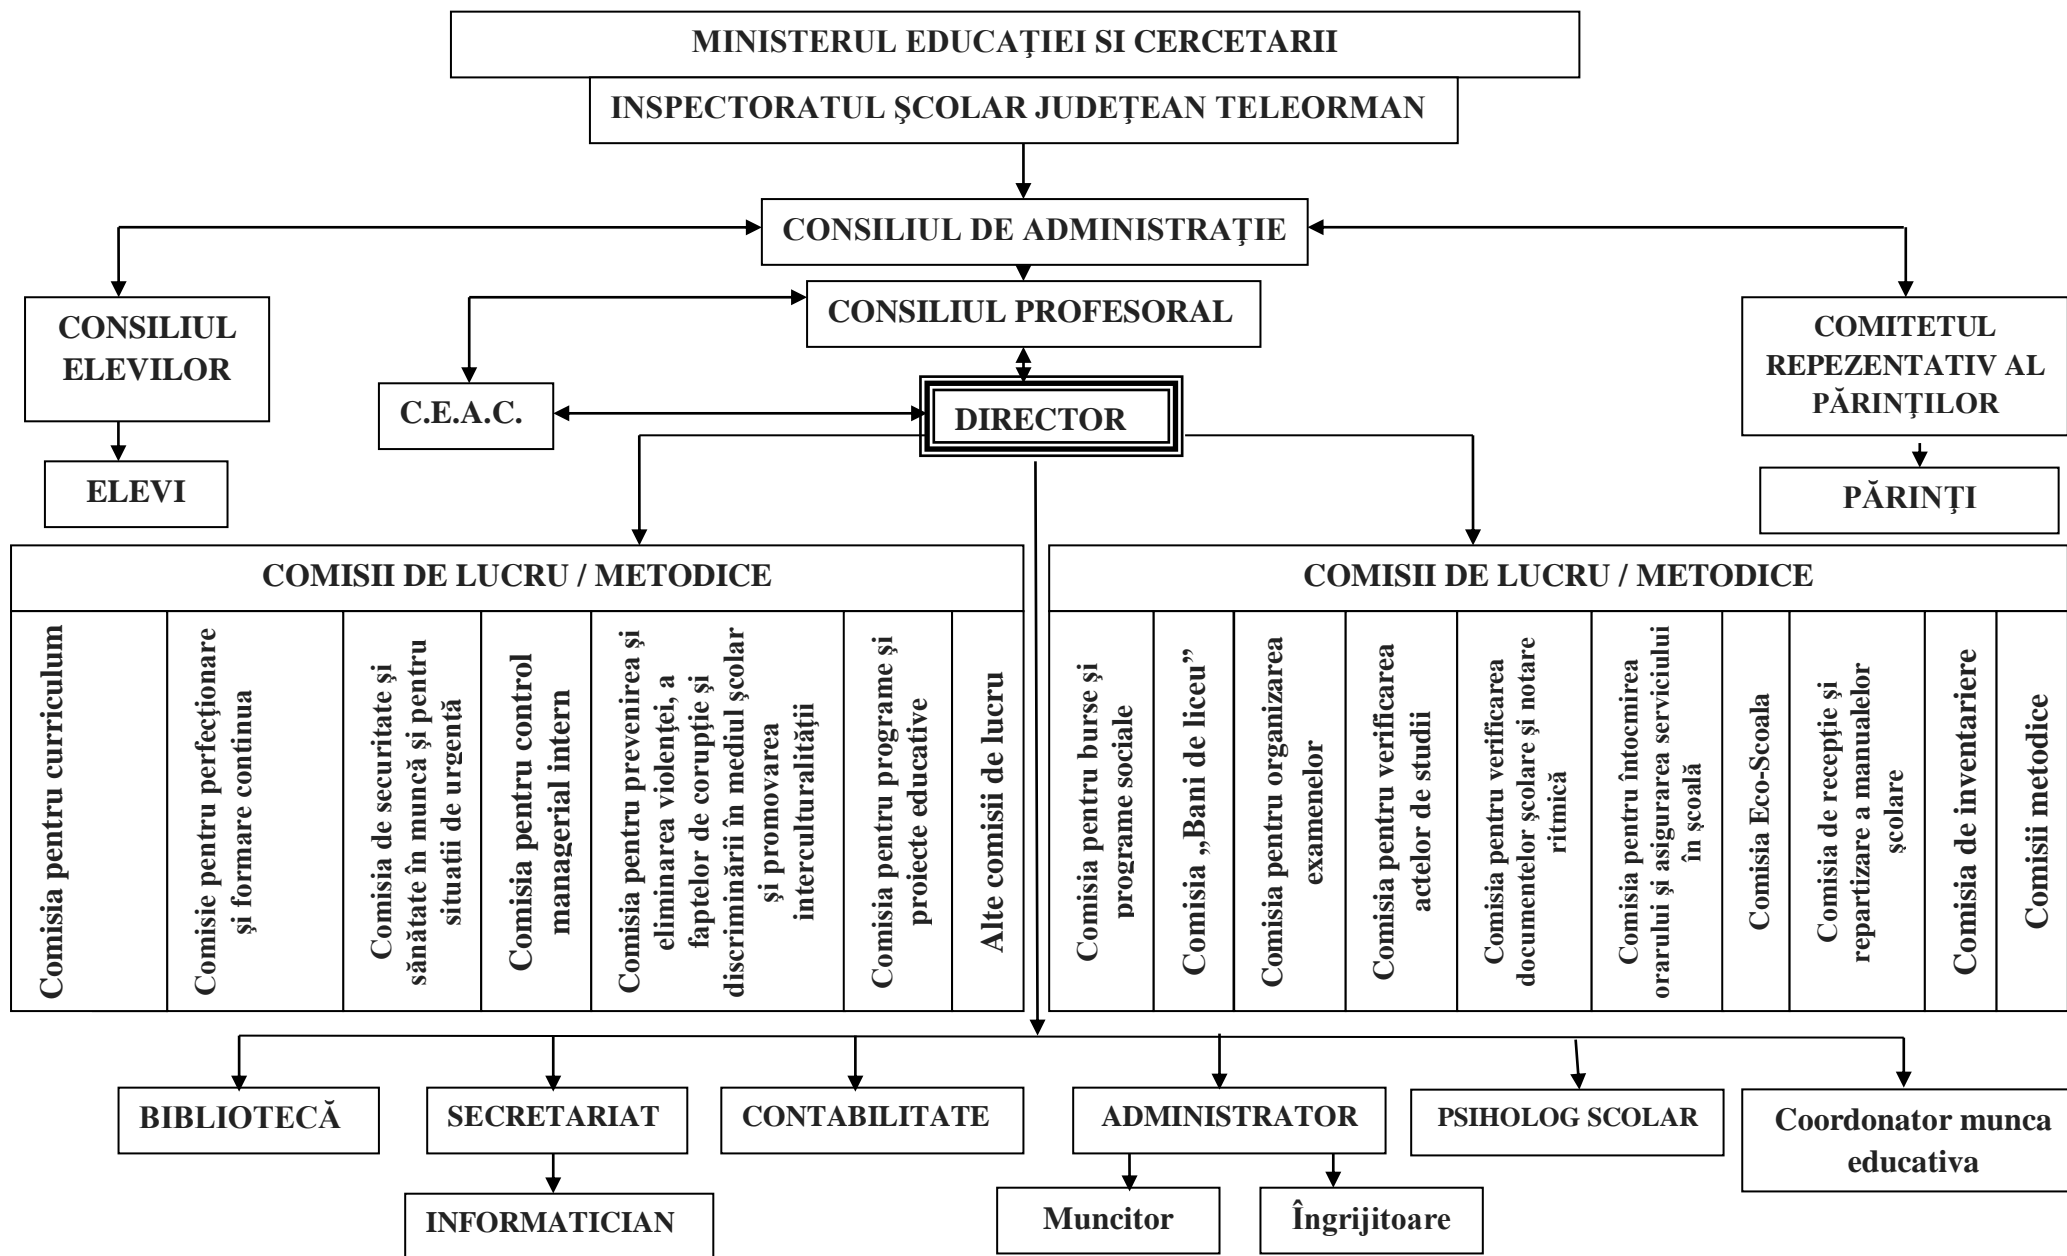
MINISTERUL EDUCAŢIEI SI CERCETARII

INSPECTORATUL ŞCOLAR JUDEŢEAN TELEORMAN

CONSILIUL DE ADMINISTRAŢIE

CONSILIUL ELEVILOR

CONSILIUL PROFESORAL

COMITETUL REPEZENTATIV AL PĂRINŢILOR

C.E.A.C.

DIRECTOR

ELEVI

PĂRINŢI

COMISII DE LUCRU / METODICE

| Comisia pentru curriculum | Comisie pentru perfecţionare şi formare continua | Comisia de securitate şi sănătate în muncă şi pentru situaţii de urgenţă | Comisia pentru control managerial intern | Comisia pentru prevenirea şi eliminarea violenţei, a faptelor de corupţie şi discriminării în mediul şcolar şi promovarea interculturalităţii | Comisia pentru programe şi proiecte educative | Alte comisii de lucru |
|---|---|---|---|---|---|---|

COMISII DE LUCRU / METODICE

| Comisia pentru burse şi programe sociale | Comisia „Bani de liceu" | Comisia pentru organizarea examenelor | Comisia pentru verificarea actelor de studii | Comisia pentru verificarea documentelor şcolare şi notare ritmică | Comisia pentru întocmirea orarului şi asigurarea serviciului în şcoală | Comisia Eco-Scoala | Comisia de recepţie şi repartizare a manualelor şcolare | Comisia de inventariere | Comisii metodice |
|---|---|---|---|---|---|---|---|---|---|

BIBLIOTECĂ

SECRETARIAT

CONTABILITATE

ADMINISTRATOR

PSIHOLOG SCOLAR

Coordonator munca educativa

INFORMATICIAN

Muncitor

Îngrijitoare